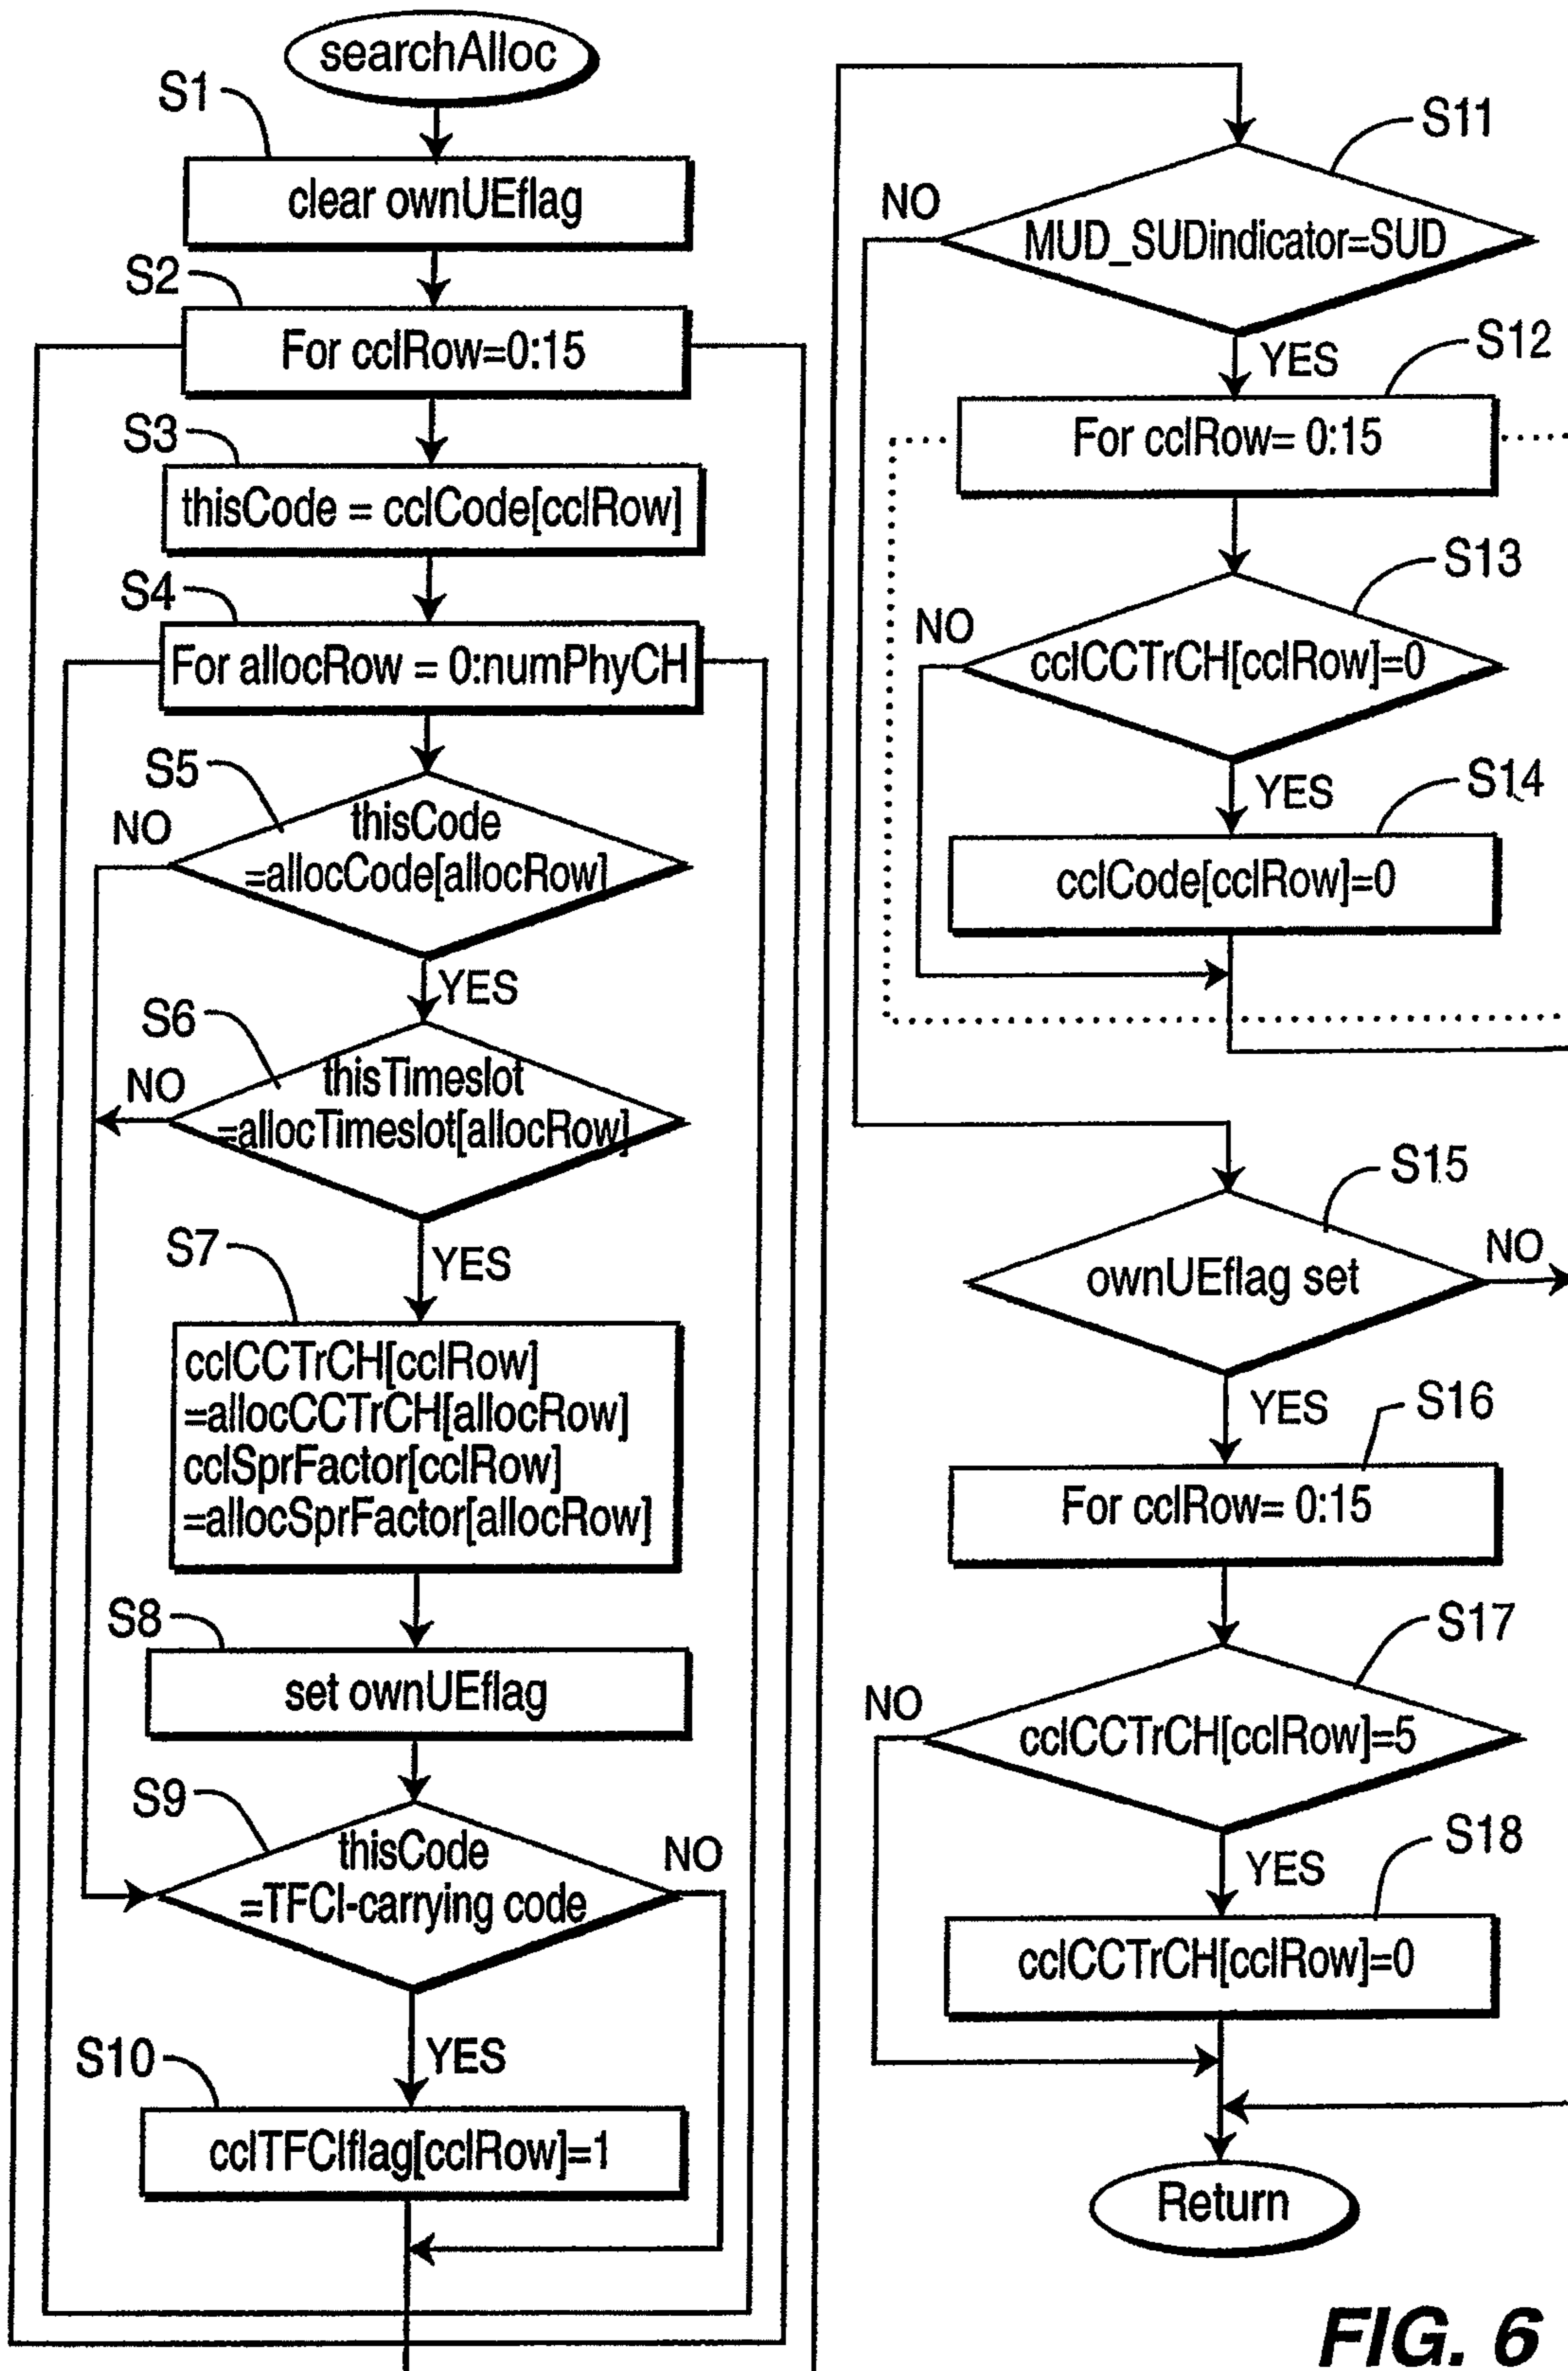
searchAlloc

S1
clear ownUEflag

S2
For cclRow=0:15

S3
thisCode = cclCode[cclRow]

S4
For allocRow = 0:numPhyCH

S5
thisCode =allocCode[allocRow]
NO
YES

S6
thisTimeslot =allocTimeslot[allocRow]
NO
YES

S7
cclCCTrCH[cclRow] =allocCCTrCH[allocRow] cclSprFactor[cclRow] =allocSprFactor[allocRow]

S8
set ownUEflag

S9
thisCode =TFCI-carrying code
NO
YES

S10
cclTFCIflag[cclRow]=1

S11
MUD_SUDindicator=SUD
NO
YES

S12
For cclRow= 0:15

S13
cclCCTrCH[cclRow]=0
NO
YES

S14
cclCode[cclRow]=0

S15
ownUEflag set
NO
YES

S16
For cclRow= 0:15

S17
cclCCTrCH[cclRow]=5
NO
YES

S18
cclCCTrCH[cclRow]=0

Return

FIG. 6